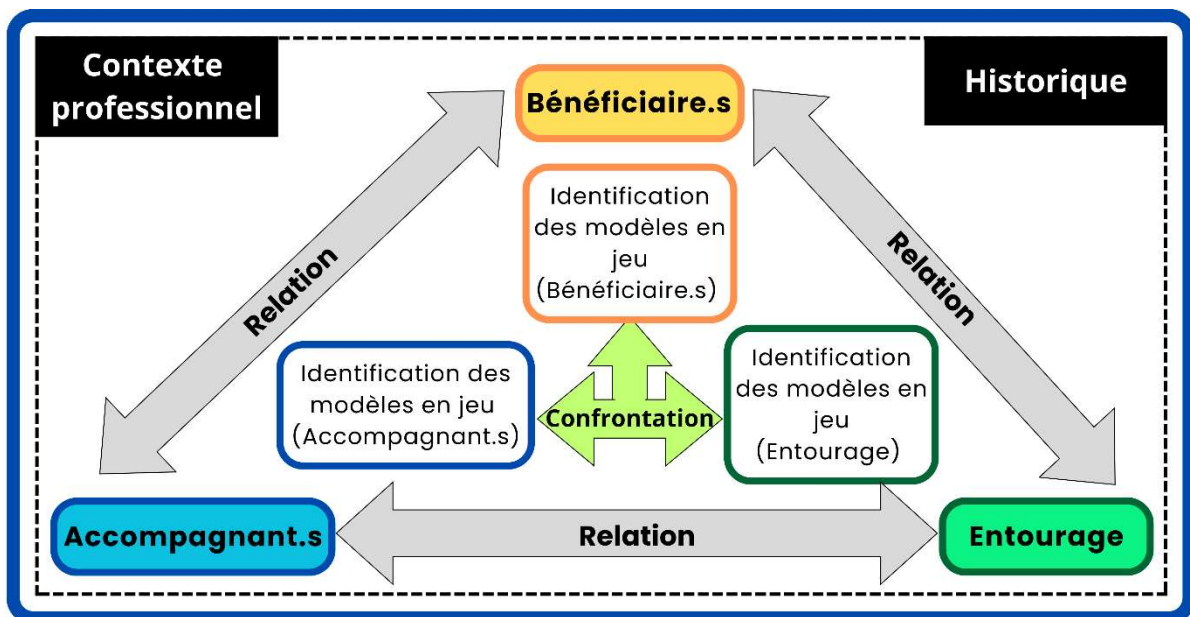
Contexte professionnel

Bénéficiaire.s

Historique

Identification des modèles en jeu (Bénéficiaire.s)

Relation

Relation

Identification des modèles en jeu (Accompagnant.s)

Confrontation

Identification des modèles en jeu (Entourage)

Accompagnant.s

Relation

Entourage